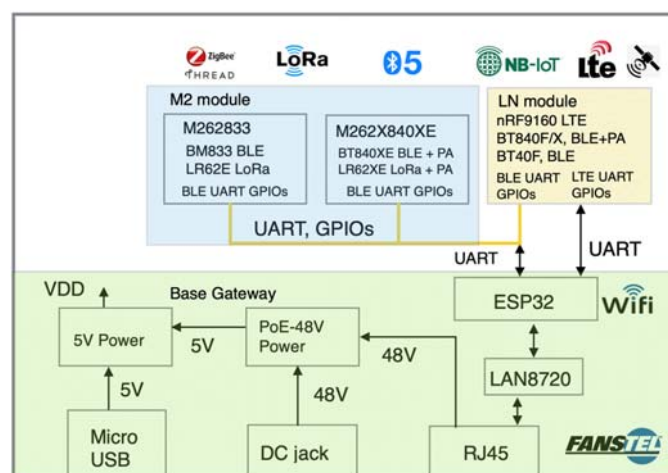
ZigBee
THREAD
LoRa
5
NB-IoT
Lte

M2 module
M262833
BM833 BLE
LR62E LoRa
BLE UART GPIOs
M262X840XE
BT840XE BLE + PA
LR62XE LoRa + PA
BLE UART GPIOs
UART, GPIOs

LN module
nRF9160 LTE
BT840F/X, BLE+PA
BT40F, BLE
BLE UART GPIOs
LTE UART GPIOs

UART
UART

VDD
Base Gateway
5V Power
5V
PoE-48V Power
48V
ESP32
Wifi
LAN8720
5V
48V
Micro USB
DC jack
RJ45
FANSTEL